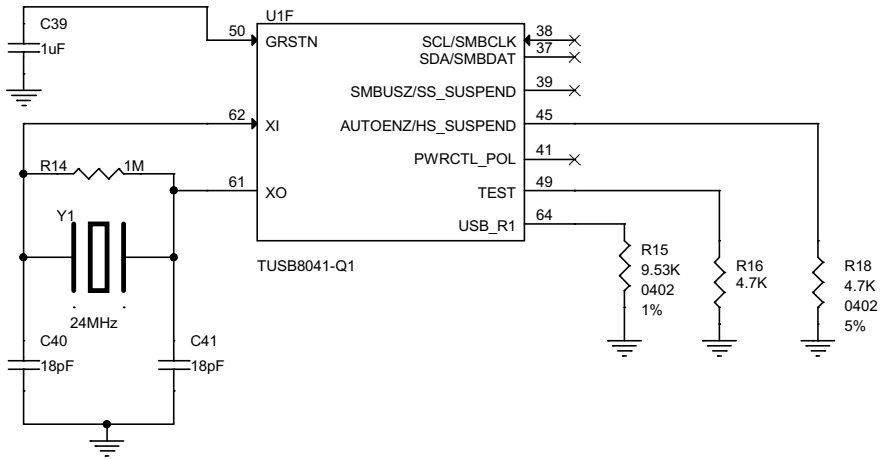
C39
1uF
U1F
50 GRSTN
SCL/SMBCLK 38
SDA/SMBDAT 37
SMBUSZ/SS_SUSPEND 39
62 XI
AUTOENZ/HS_SUSPEND 45
R14 1M
PWRCTL_POL 41
61 XO
TEST 49
USB_R1 64
Y1
TUSB8041-Q1
R15
9.53K
0402
1%
R16
4.7K
R18
4.7K
0402
5%
24MHz
C40
18pF
C41
18pF